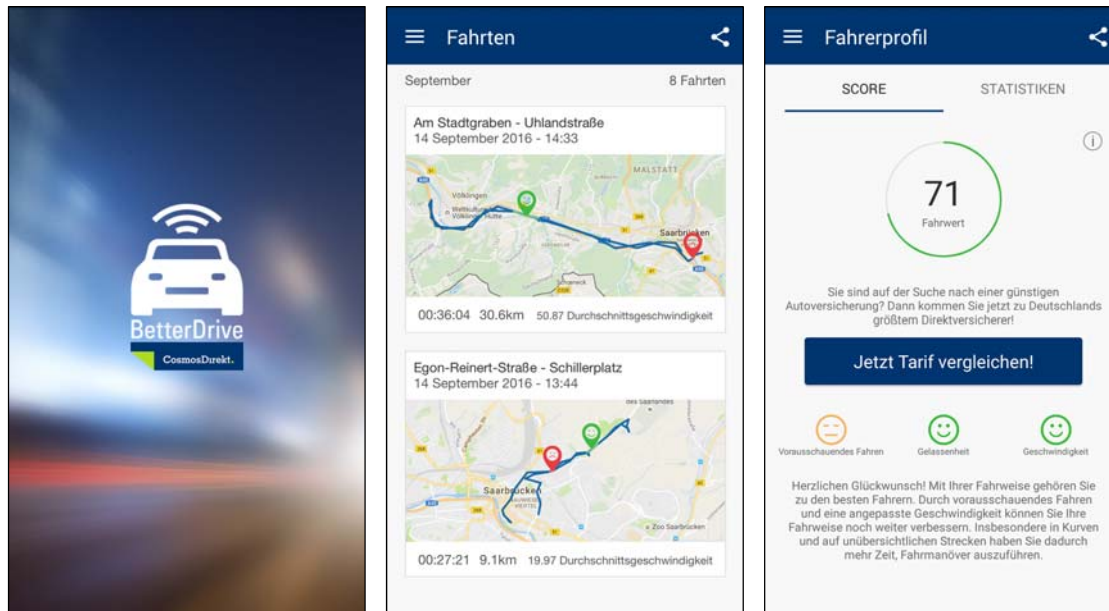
BetterDrive
CosmosDirekt.

Fahrten

September 8 Fahrten

Am Stadtgraben - Uhlandstraße
14 September 2016 - 14:33

Völklingen
MALSTATT
Saarbrücken

00:36:04 30.6km 50.87 Durchschnittsgeschwindigkeit

Egon-Reinert-Straße - Schillerplatz
14 September 2016 - 13:44

Saarbrücken
Zoo Saarbrücken

00:27:21 9.1km 19.97 Durchschnittsgeschwindigkeit

Fahrerprofil

SCORE STATISTIKEN

71
Fahrwert

Sie sind auf der Suche nach einer günstigen Autoversicherung? Dann kommen Sie jetzt zu Deutschlands größtem Direktversicherer!

Jetzt Tarif vergleichen!

Vorausschauendes Fahren Gelassenheit Geschwindigkeit

Herzlichen Glückwunsch! Mit Ihrer Fahrweise gehören Sie zu den besten Fahrern. Durch vorausschauendes Fahren und eine angepasste Geschwindigkeit können Sie Ihre Fahrweise noch weiter verbessern. Insbesondere in Kurven und auf unübersichtlichen Strecken haben Sie dadurch mehr Zeit, Fahrmanöver auszuführen.